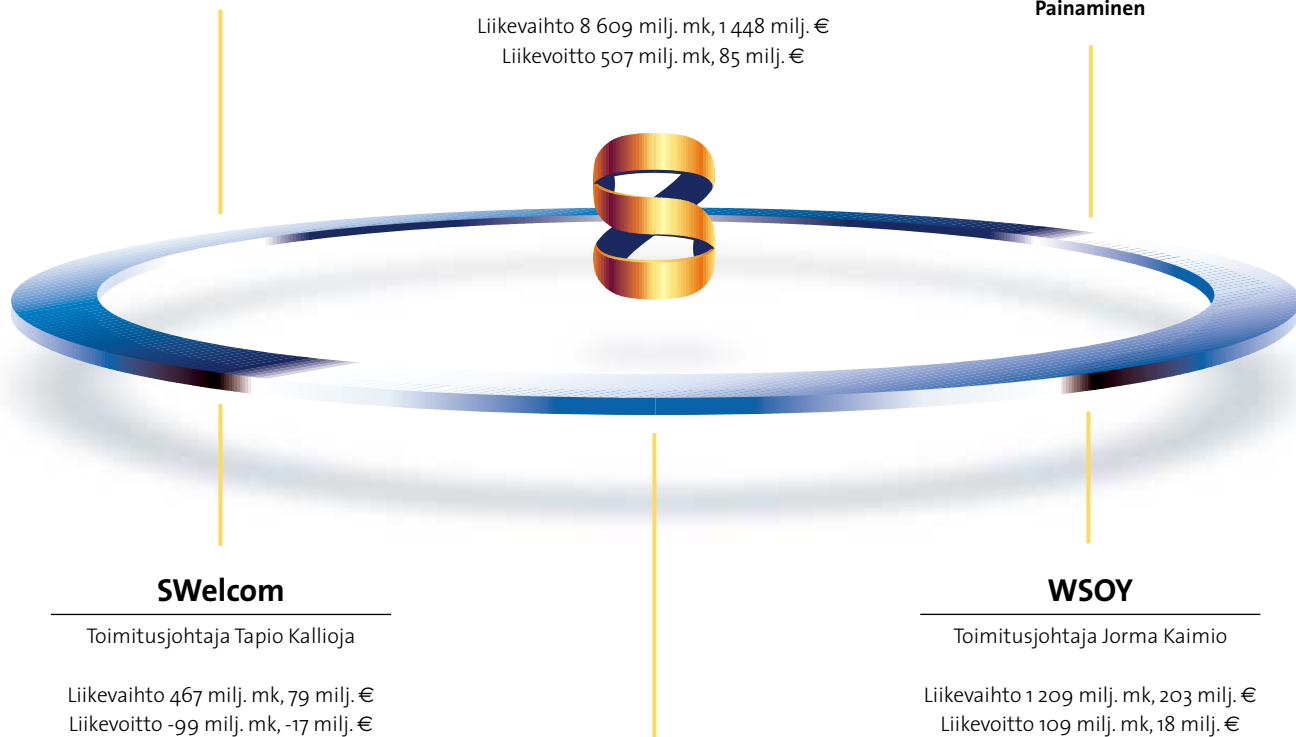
Liikevaihto 8 609 milj. mk, 1 448 milj. €
Liikevoitto 507 milj. mk, 85 milj. €

Painaminen

SWelcom

Toimitusjohtaja Tapio Kallioja

Liikevaihto 467 milj. mk, 79 milj. €
Liikevoitto -99 milj. mk, -17 milj. €

WSOY

Toimitusjohtaja Jorma Kaimio

Liikevaihto 1 209 milj. mk, 203 milj. €
Liikevoitto 109 milj. mk, 18 milj. €